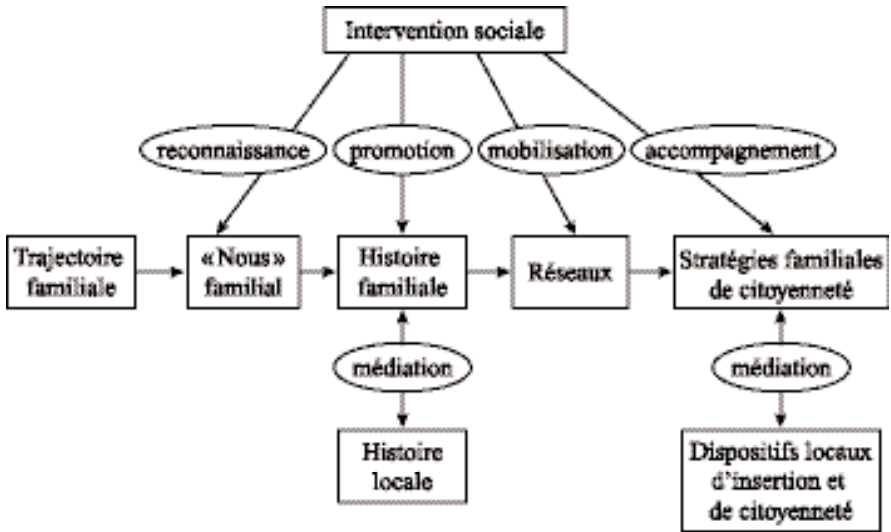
Intervention sociale

reconnaissance

promotion

mobilisation

accompagnement

Trajectoire familiale

«Nous» familial

Histoire familiale

Réseaux

Stratégies familiales de citoyenneté

médiation

médiation

Histoire locale

Dispositifs locaux d'insertion et de citoyenneté